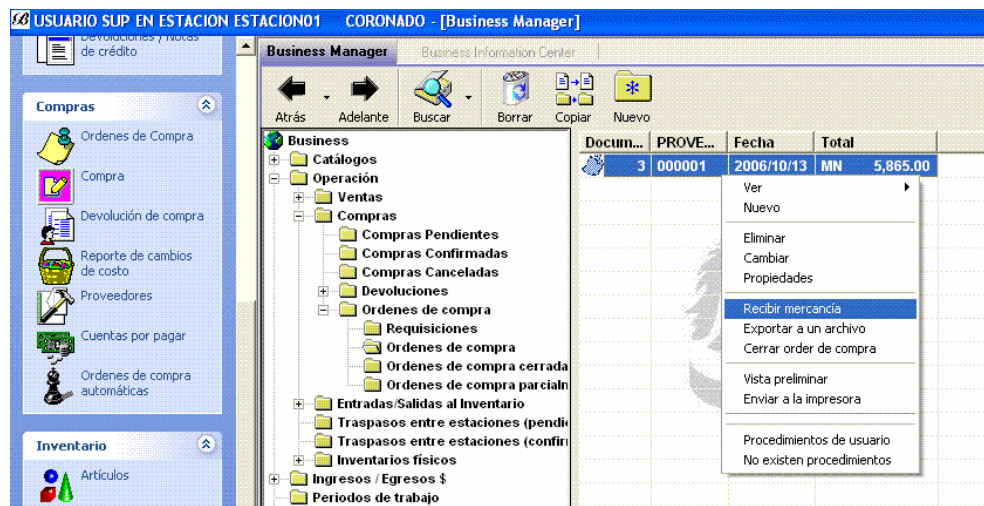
USUARIO SUP EN ESTACION ESTACION01 CORONADO - [Business Manager]

Devoluciones y Notas de crédito

Compras

Ordenes de Compra

Compra

Devolución de compra

Reporte de cambios de costo

Proveedores

Cuentas por pagar

Ordenes de compra automáticas

Inventario

Artículos

Business Manager | Business Information Center

Atrás | Adelante | Buscar | Borrar | Copiar | Nuevo

Business
Catálogos
Operación
Ventas
Compras
Compras Pendientes
Compras Confirmadas
Compras Canceladas
Devoluciones
Ordenes de compra
Requisiciones
Ordenes de compra
Ordenes de compra cerrada
Ordenes de compra parcialn
Entradas/Salidas al Inventario
Traspasos entre estaciones (pendi
Traspasos entre estaciones (confir
Inventarios físicos
Ingresos / Egresos $
Periodos de trabajo

| Docum... | PROVE... | Fecha | Total |
|---|---|---|---|
| 3 | 000001 | 2006/10/13 | MN 5,865.00 |

Ver
Nuevo
Eliminar
Cambiar
Propiedades
Recibir mercancía
Exportar a un archivo
Cerrar order de compra
Vista preliminar
Enviar a la impresora
Procedimientos de usuario
No existen procedimientos